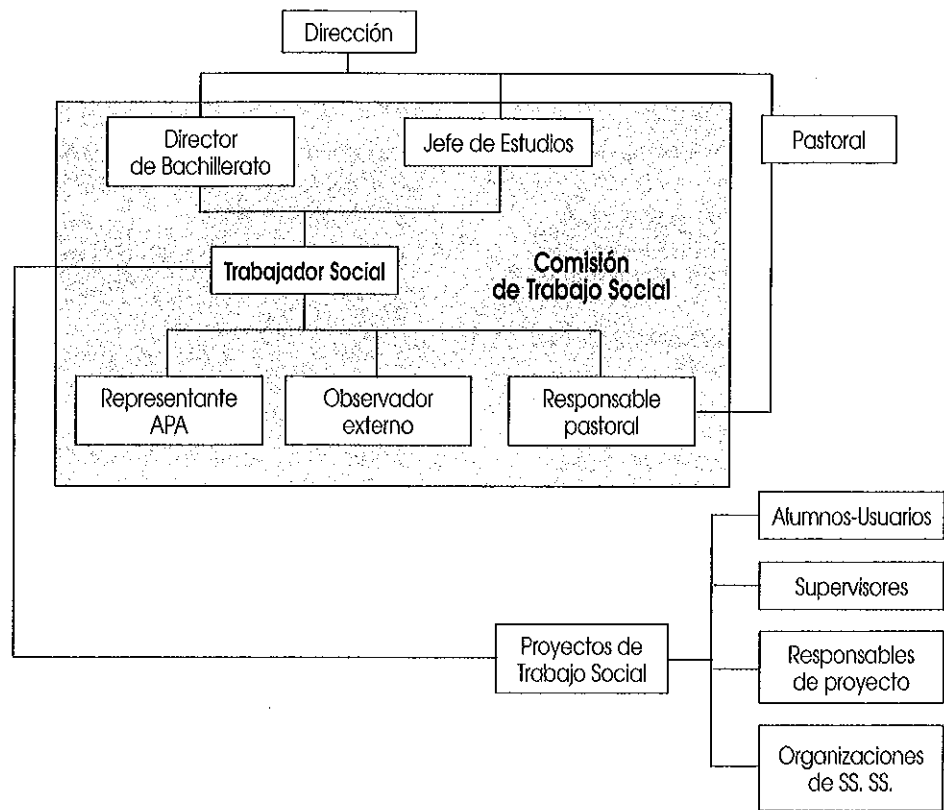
Dirección

Director de Bachillerato

Jefe de Estudios

Pastoral

Trabajador Social

Comisión de Trabajo Social

Representante APA

Observador externo

Responsable pastoral

Alumnos-Usuarios

Supervisores

Proyectos de Trabajo Social

Responsables de proyecto

Organizaciones de SS. SS.